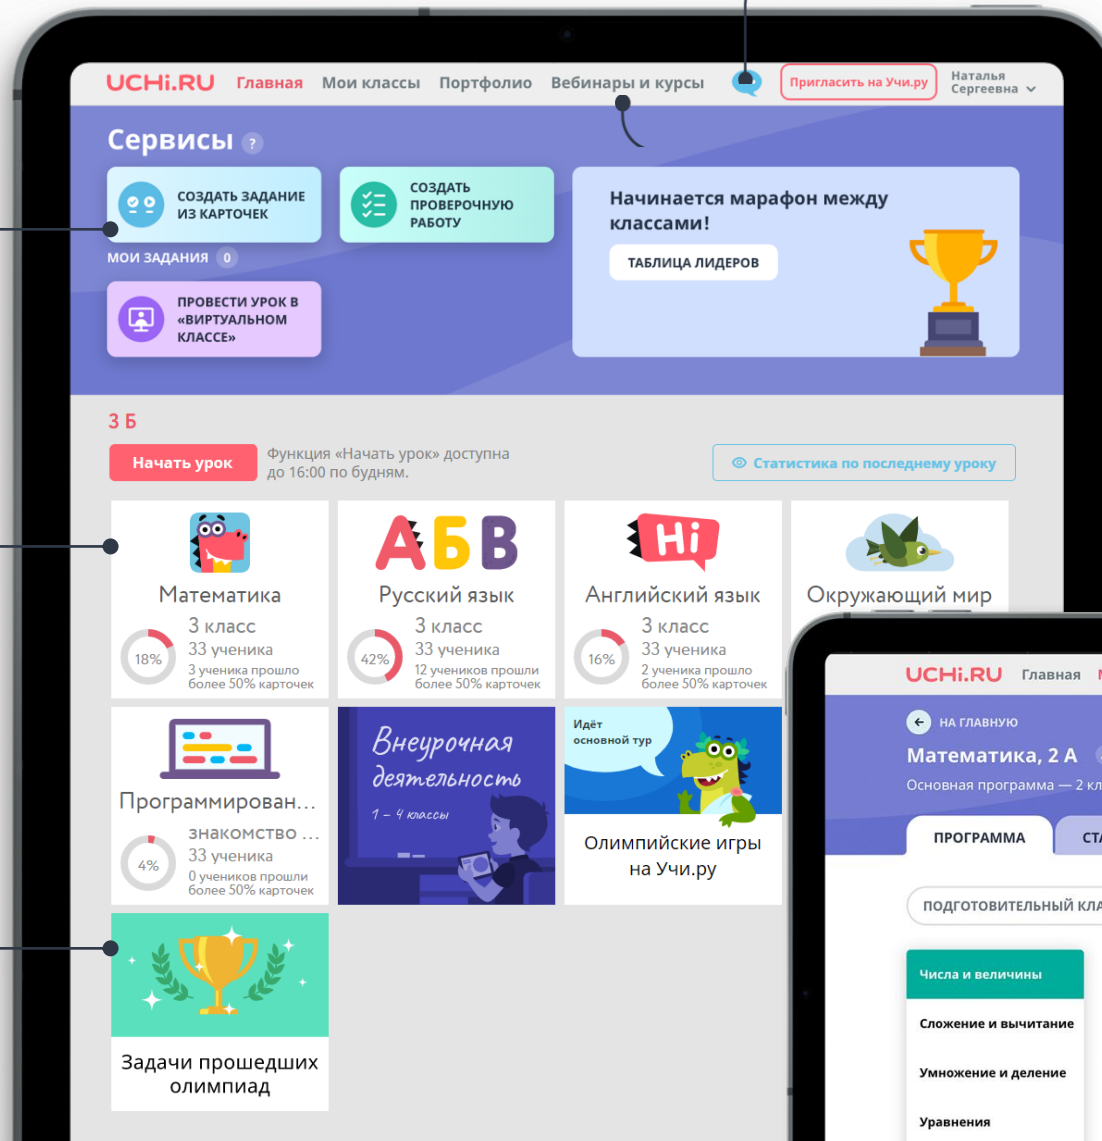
UCHi.RU Главная Мои классы Портфолио Вебинары и курсы Пригласить на Учи.ру Наталья Сергеевна

Сервисы ?

СОЗДАТЬ ЗАДАНИЕ ИЗ КАРТОЧЕК

СОЗДАТЬ ПРОВЕРОЧНУЮ РАБОТУ

МОИ ЗАДАНИЯ 0

ПРОВЕСТИ УРОК В «ВИРТУАЛЬНОМ КЛАССЕ»

Начинается марафон между классами!

ТАБЛИЦА ЛИДЕРОВ

3 Б

Начать урок

Функция «Начать урок» доступна до 16:00 по будням.

Статистика по последнему уроку

Математика
3 класс
33 ученика
18%
3 ученика прошло более 50% карточек

АБВ
Русский язык
3 класс
33 ученика
42%
12 учеников прошли более 50% карточек

Hi
Английский язык
3 класс
33 ученика
16%
2 ученика прошло более 50% карточек

Окружающий мир

Программирован...
знакомство ...
33 ученика
4%
0 учеников прошли более 50% карточек

Внеурочная деятельность
1 – 4 классы

Идёт основной тур

Олимпийские игры на Учи.ру

Задачи прошедших олимпиад

UCHi.RU Главная

НА ГЛАВНУЮ

Математика, 2 А

Основная программа — 2 кл

ПРОГРАММА СТ

ПОДГОТОВИТЕЛЬНЫЙ КЛА

Числа и величины

Сложение и вычитание

Умножение и деление

Уравнения